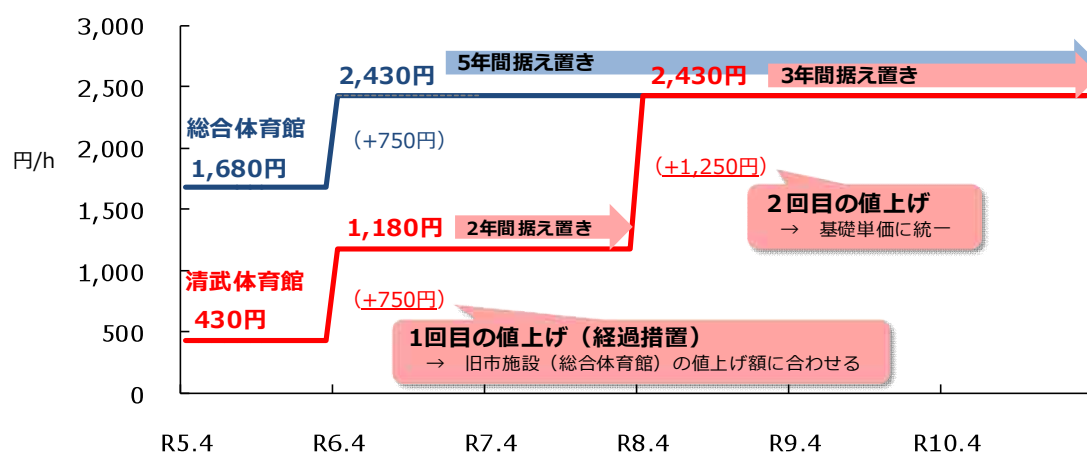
3,000
2,500
2,000
1,500
1,000
500
0

円/h

R5.4
R6.4
R7.4
R8.4
R9.4
R10.4

5年間据え置き
2,430円
2,430円
3年間据え置き

総合体育館
1,680円
(+750円)

(+1,250円)

2回目の値上げ
→ 基礎単価に統一

1,180円
2年間据え置き

清武体育館
430円
(+750円)

1回目の値上げ(経過措置)
→ 旧市施設(総合体育館)の値上げ額に合わせる